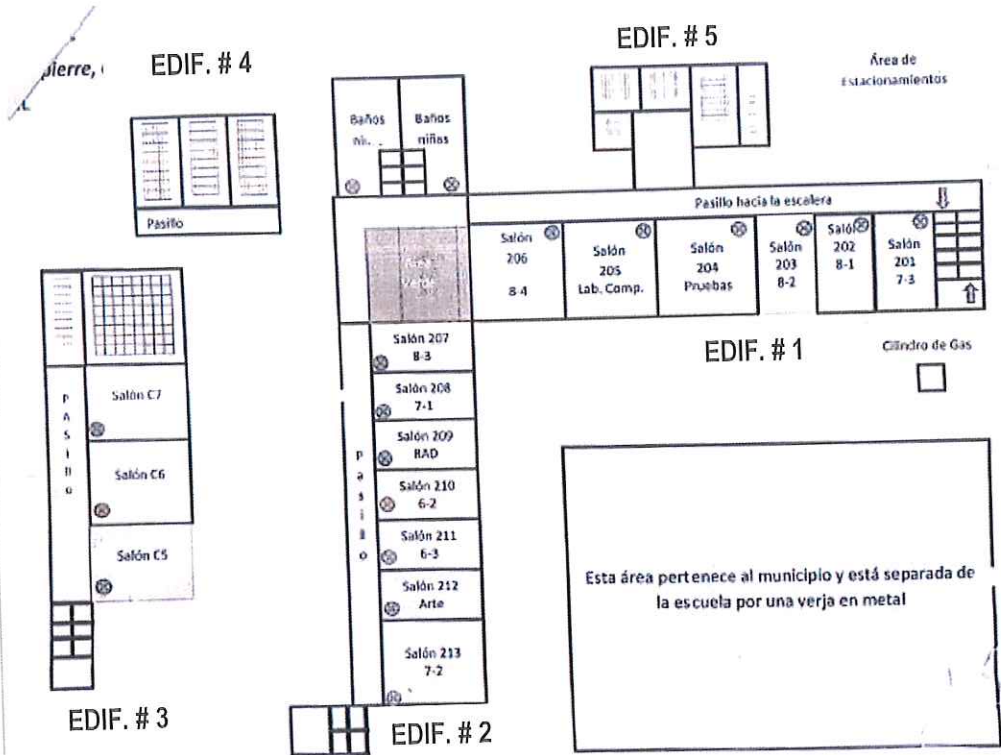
pierre, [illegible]

EDIF. # 4

Pasillo

EDIF. # 5

Área de Estacionamientos

Baños Ni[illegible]

Baños niñas

Pasillo hacia la escalera

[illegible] Verde

Salón 206 8-4

Salón 205 Lab. Comp.

Salón 204 Pruebas

Salón 203 8-2

Salón 202 8-1

Salón 201 7-3

EDIF. # 1

Cilindro de Gas

Salón 207 8-3

Salón 208 7-1

Salón 209 RAD

Salón 210 6-2

Salón 211 6-3

Salón 212 Arte

Salón 213 7-2

Pasillo

P A S I l l o

Salón C7

Salón C6

Salón C5

Esta área pertenece al municipio y está separada de la escuela por una verja en metal

EDIF. # 3

EDIF. # 2